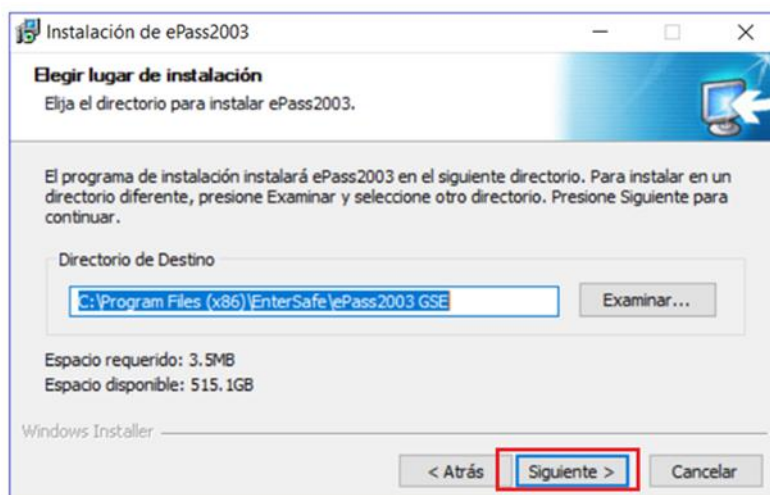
Instalación de ePass2003

Elegir lugar de instalación
Elija el directorio para instalar ePass2003.

El programa de instalación instalará ePass2003 en el siguiente directorio. Para instalar en un directorio diferente, presione Examinar y seleccione otro directorio. Presione Siguiente para continuar.

Directorio de Destino

C:\Program Files (x86)\EnterSafe\ePass2003 GSE

Examinar...

Espacio requerido: 3.5MB
Espacio disponible: 515.1GB

Windows Installer

< Atrás
Siguiente >
Cancelar